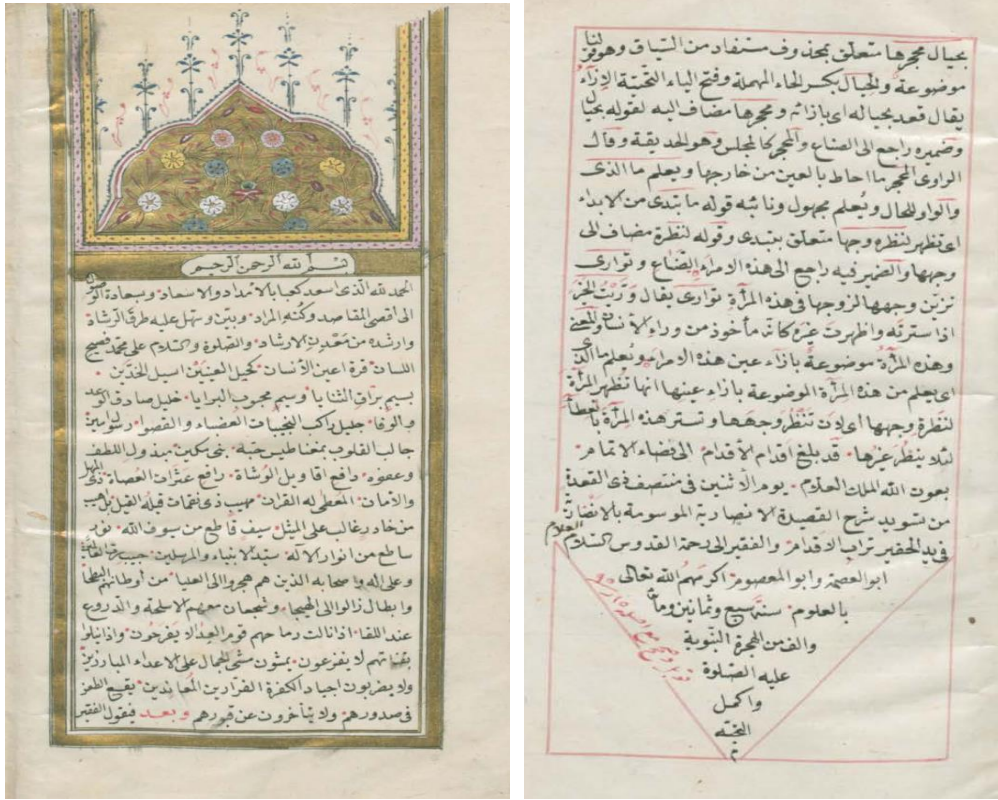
بسم الله الرحمن الرحيم

الحمد لله الذي اسعد كعبا بلا نمدا ولا اسعاد وبسعادة الوصول الى اقصى المقاصد وكنه المراد وبين وسهل عليه طرق الرشاد وارشده من معدن الارشاد والصلوة والسلام على محمد فصيح اللسان قرة اعين الانسان كحيل العينين اسيل الخدين بسيم براق الثنايا وسيم محبوب البرايا خليل صادق الوعد والوفا جليل ركب النجيبات العضاء والقصوا رواسية جالب القلوب بمغناطيس حبه نحن نكس بند ولد للطف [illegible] دافع اقاويل الوشاة رافع عثرات العصاة لذي الحمد والامان المعطى له القرآن مهيب ذي نعمات قبله القيل لديه من خاد وغالب على المثيل سيف قاطع من سيوف الله نور ساطع من انوار لا اله سيد الانبياء والمرسلين حبيب رب العالمين وعلى آله واصحابه الذين هم مجيرو الى العليا من اوطانهم البطحا وابطال نالوا الهيجا وشجعان مهمهم الاسلحة والدروع عند اللقا اذا نالت دماهم قوم العدا لا يفرحون واذا نالوا بغيا منهم لا يفزعون يمشون مشي الجمال على الاعداء المبارزين ولا يضربون اجيادا كالكفرة الفرادين المعاندين بقيع الطعن في صدورهم ولا يتأخرون عن قبورهم وبعد فيقول الفقير

بجيال محجرها متعلق بمحذوف مستفاد من السياق وهو لنا موضوعة والجيال بكسر الجاء المهملة وفتح الياء التحتية الازاء يقال قعد بجياله اي بازائه ومحجرها مضاف اليه لقوله بجيال وضميره راجع الى الضباع والمحجر كالمجلس وهو الحديقة وقال الراوي المحجر ما احاط بالعين من خارجها ويعلم ما الذي والواو للحال ويعلم مجهول ونائبه قوله ما تبدى من كلايداء اي تظهر لنظر وجها متعلق بتبدي وقوله لنظر مضاف الى وجهها والضمير فيه راجع الجهة الاولى الضباع وتوارى تزين وجهها الزوجها وهذه المرأة توارى يقال وترب الجفر اذا سترته واظهرت عرضا كانه مأخوذ من وراء لا ناتوالمخفي وهذه المرأة موضوعة بازاء عين هذه الاولى ويعلم ما الذي اي يعلم من هذه المرأة الموضوعة بازاء عينها انها تنظر المرأة لنظر وجهها اي ادت تنظر وجهها وتستر هذه المرأة باحجها لئلا ينظر عرضها قد بلغ اقدام الاقدام الخضاء لا تمام بعون الله الملك العلام يوم الاثنين في منتصف ذي القعدة من تسويد شرح القصيدة اللاتي الموسومة بالانضارة في يد الحقير تراب الاقدام والفقير الى رحمة القدوس السلام العلوم ابو العصمة وابو المعصوم اكرمهم الله تعالى بالعلوم سنه سبع وثمانين ومائة والف من الهجرة النبوية عليه الصلوة واكمل التحية تم